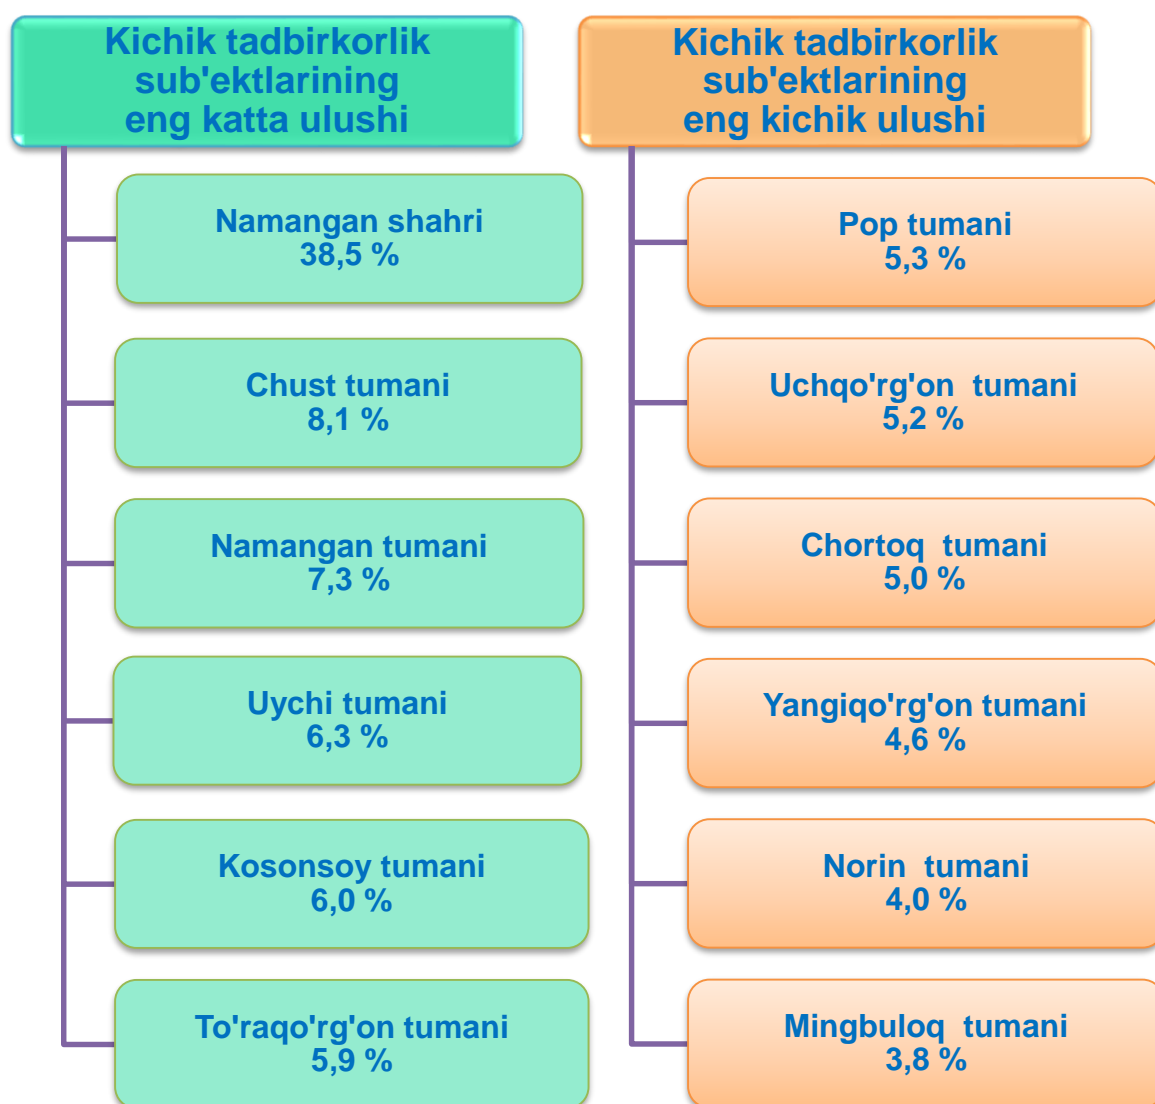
Kichik tadbirkorlik sub'ektlarining eng katta ulushi

Namangan shahri
38,5 %

Chust tumani
8,1 %

Namangan tumani
7,3 %

Uychi tumani
6,3 %

Kosonsoy tumani
6,0 %

To'raqo'rg'on tumani
5,9 %

Kichik tadbirkorlik sub'ektlarining eng kichik ulushi

Pop tumani
5,3 %

Uchqo'rg'on tumani
5,2 %

Chortoq tumani
5,0 %

Yangiqo'rg'on tumani
4,6 %

Norin tumani
4,0 %

Mingbuloq tumani
3,8 %